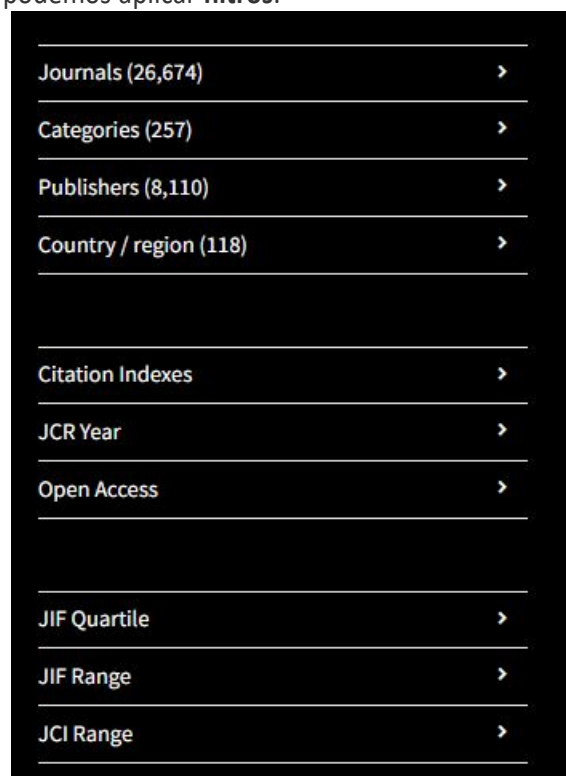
podemos aplicar **filtros**:

Journals (26,674) ›

Categories (257) ›

Publishers (8,110) ›

Country / region (118) ›

Citation Indexes ›

JCR Year ›

Open Access ›

JIF Quartile ›

JIF Range ›

JCI Range ›